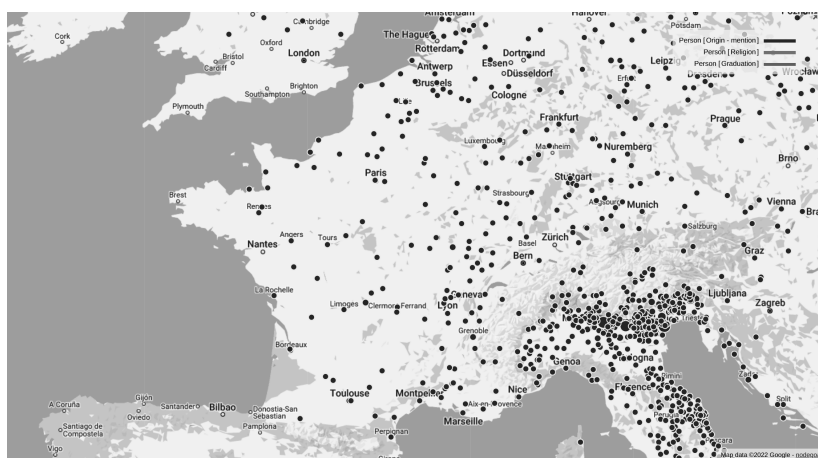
Cork
Cambridge
Oxford
London
Bristol
Cardiff
Brighton
Southampton
Plymouth
Amsterdam
The Hague
Rotterdam
Antwerp
Brussels
Dortmund
Essen
Düsseldorf
Cologne
Hanover
Potsdam
Leipzig
Erfurt
Dresden
Wroclaw
Person [Origin - mention]
Person [Religion]
Person [Graduation]
Lille
Luxembourg
Frankfurt
Mannheim
Nuremberg
Prague
Brno
Paris
Brest
Rennes
Strasbourg
Stuttgart
Augsburg
Munich
Vienna
Nantes
Angers
Tours
Basel
Zürich
Bern
Salzburg
Graz
La Rochelle
Limoges
Clermont-Ferrand
Geneva
Lyon
Grenoble
Ljubljana
Zagreb
Bordeaux
Genoa
Bologna
Florence
Rimini
Toulouse
Montpellier
Nice
Aix-en-Provence
Marseille
Perugia
Pescara
Split
A Coruña
Gijón
Oviedo
Santander
Bilbao
Donostia-San Sebastian
Pamplona
Santiago de Compostela
Vigo
Perpignan
Map data ©2022 Google - nodegoat